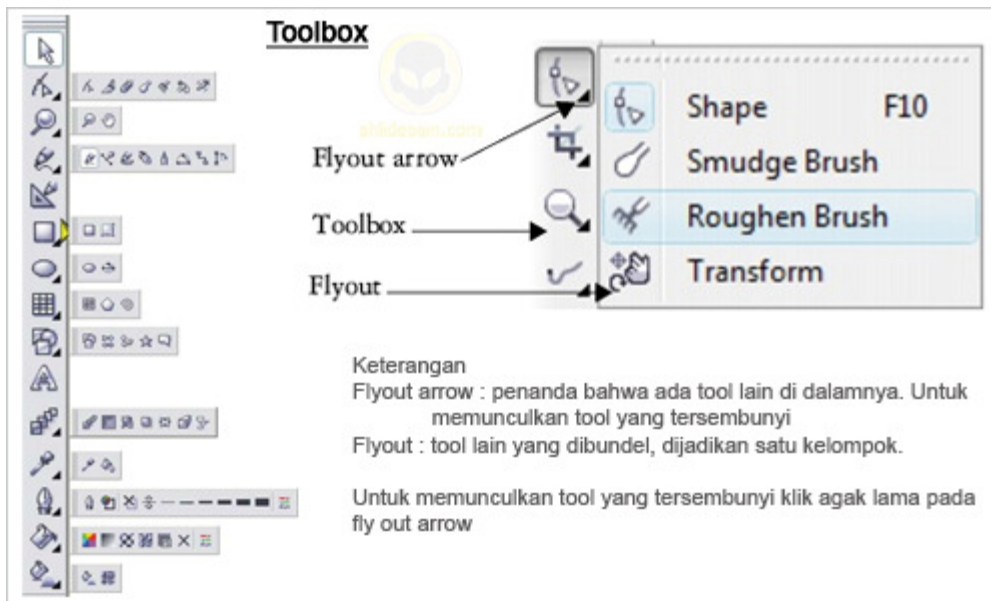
Toolbox

ahlidesain.com

Flyout arrow

Toolbox

Flyout

Shape F10

Smudge Brush

Roughen Brush

Transform

Keterangan

Flyout arrow : penanda bahwa ada tool lain di dalamnya. Untuk memunculkan tool yang tersembunyi

Flyout : tool lain yang dibundel, dijadikan satu kelompok.

Untuk memunculkan tool yang tersembunyi klik agak lama pada fly out arrow